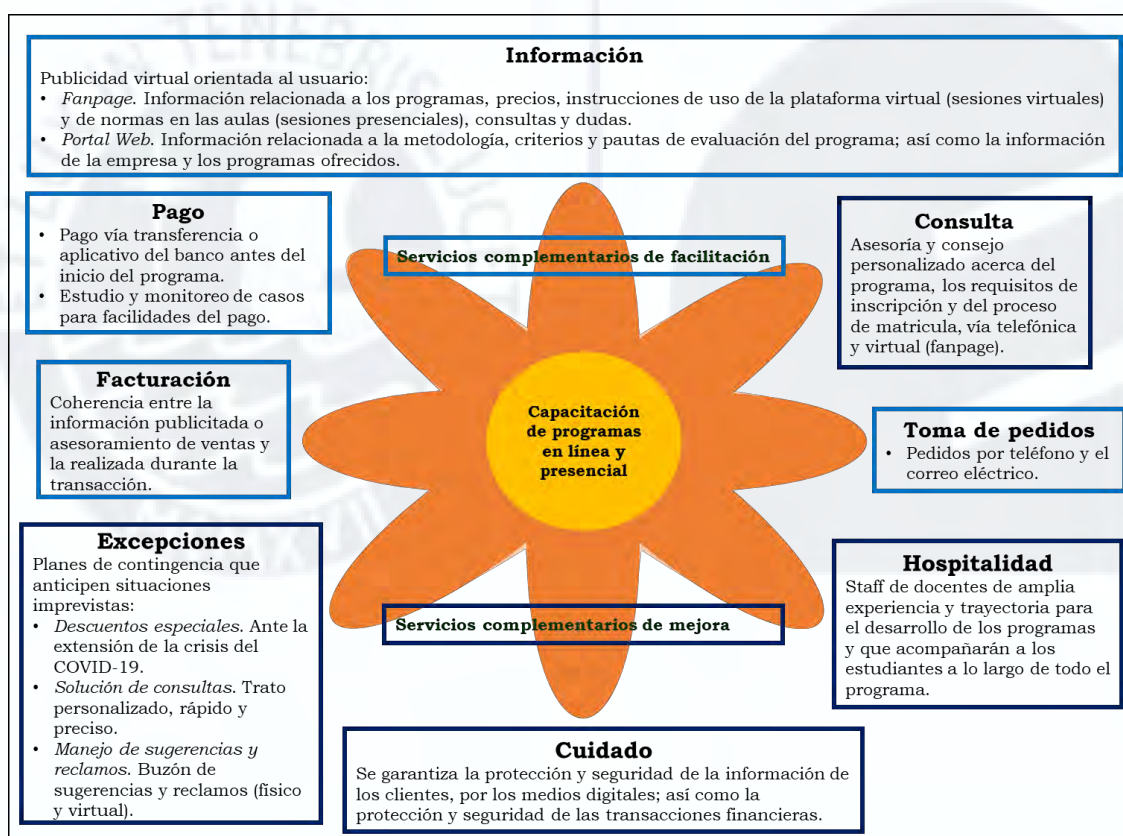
**Información**

Publicidad virtual orientada al usuario:
• *Fanpage*. Información relacionada a los programas, precios, instrucciones de uso de la plataforma virtual (sesiones virtuales) y de normas en las aulas (sesiones presenciales), consultas y dudas.
• *Portal Web*. Información relacionada a la metodología, criterios y pautas de evaluación del programa; así como la información de la empresa y los programas ofrecidos.

**Pago**
• Pago vía transferencia o aplicativo del banco antes del inicio del programa.
• Estudio y monitoreo de casos para facilidades del pago.

Servicios complementarios de facilitación

**Consulta**
Asesoría y consejo personalizado acerca del programa, los requisitos de inscripción y del proceso de matricula, vía telefónica y virtual (fanpage).

**Facturación**
Coherencia entre la información publicitada o asesoramiento de ventas y la realizada durante la transacción.

Capacitación de programas en línea y presencial

**Toma de pedidos**
• Pedidos por teléfono y el correo eléctrico.

**Excepciones**
Planes de contingencia que anticipen situaciones imprevistas:
• *Descuentos especiales*. Ante la extensión de la crisis del COVID-19.
• *Solución de consultas*. Trato personalizado, rápido y preciso.
• *Manejo de sugerencias y reclamos*. Buzón de sugerencias y reclamos (físico y virtual).

**Hospitalidad**
Staff de docentes de amplia experiencia y trayectoria para el desarrollo de los programas y que acompañarán a los estudiantes a lo largo de todo el programa.

Servicios complementarios de mejora

**Cuidado**
Se garantiza la protección y seguridad de la información de los clientes, por los medios digitales; así como la protección y seguridad de las transacciones financieras.